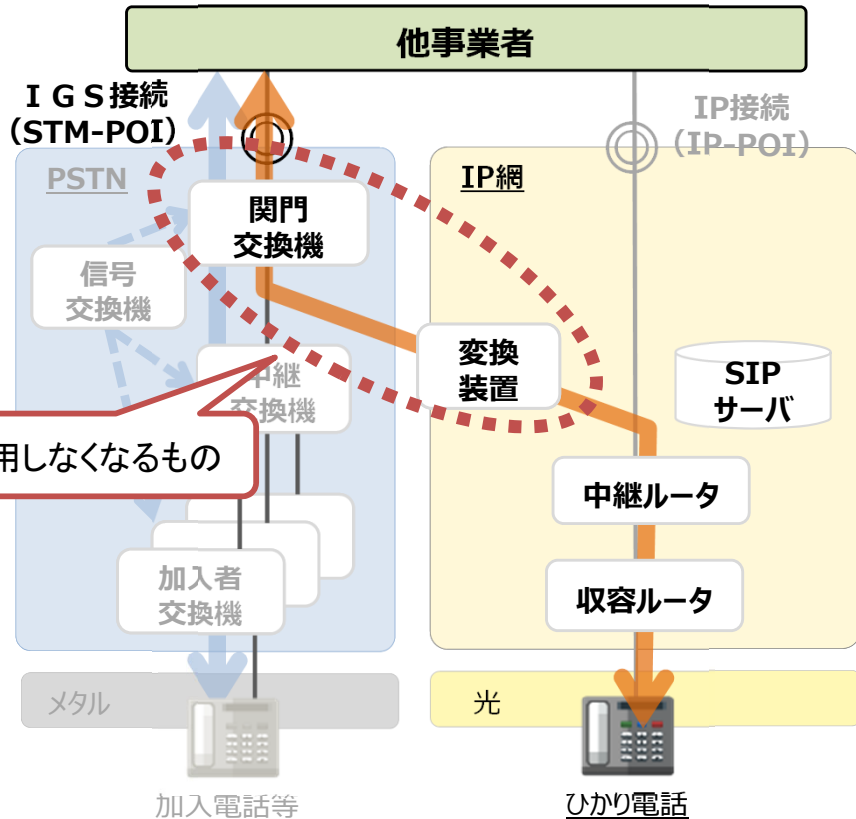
他事業者

ＩＧＳ接続
（STM-POI）

IP接続
（IP-POI）

PSTN

関門
交換機

信号
交換機

中継
交換機

用しなくなるもの

加入者
交換機

IP網

変換
装置

SIP
サーバ

中継ルータ

収容ルータ

メタル

光

加入電話等

ひかり電話